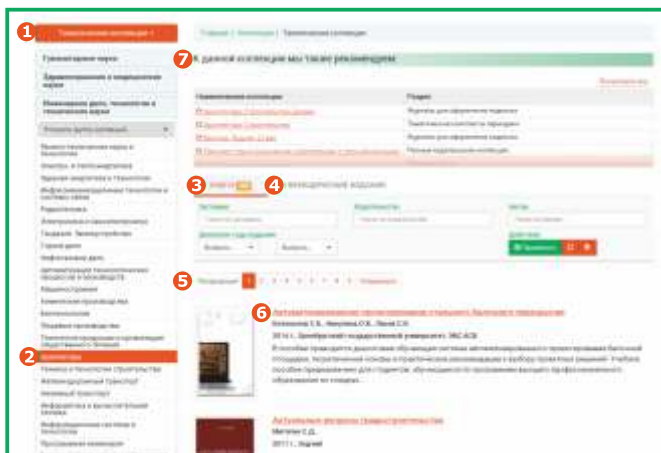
1 Тематические коллекции

Главная | Коллекции | Тематические коллекции

7 К данной коллекции мы также рекомендуем

Гуманитарные науки

Здравоохранение и медицинские науки

Инженерное дело, технологии и технические науки

| Наименование коллекции | Раздел |
|---|---|
| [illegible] | Журналы для оформления подписки |
| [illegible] | Тематическая коллекция периодики |
| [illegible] | Журналы для оформления подписки |
| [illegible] | Журналы для оформления подписки |
| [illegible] | Регион-коллекция |

3 Книги 4 Периодические издания

Заглавие | Издательство | Авторы

Диапазон года издания

Применить

5 Предыдущая 1 2 3 4 5 6 7 8 9 Следующая

2 Архитектура

Техника и технологии строительства

Железнодорожный транспорт

Машиностроение

Химическое производство

6 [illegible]

Колесников С.В., Никулина О.В., Лысов С.Н.

2014 г., Оренбургский государственный университет, ЭБС АСВ

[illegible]